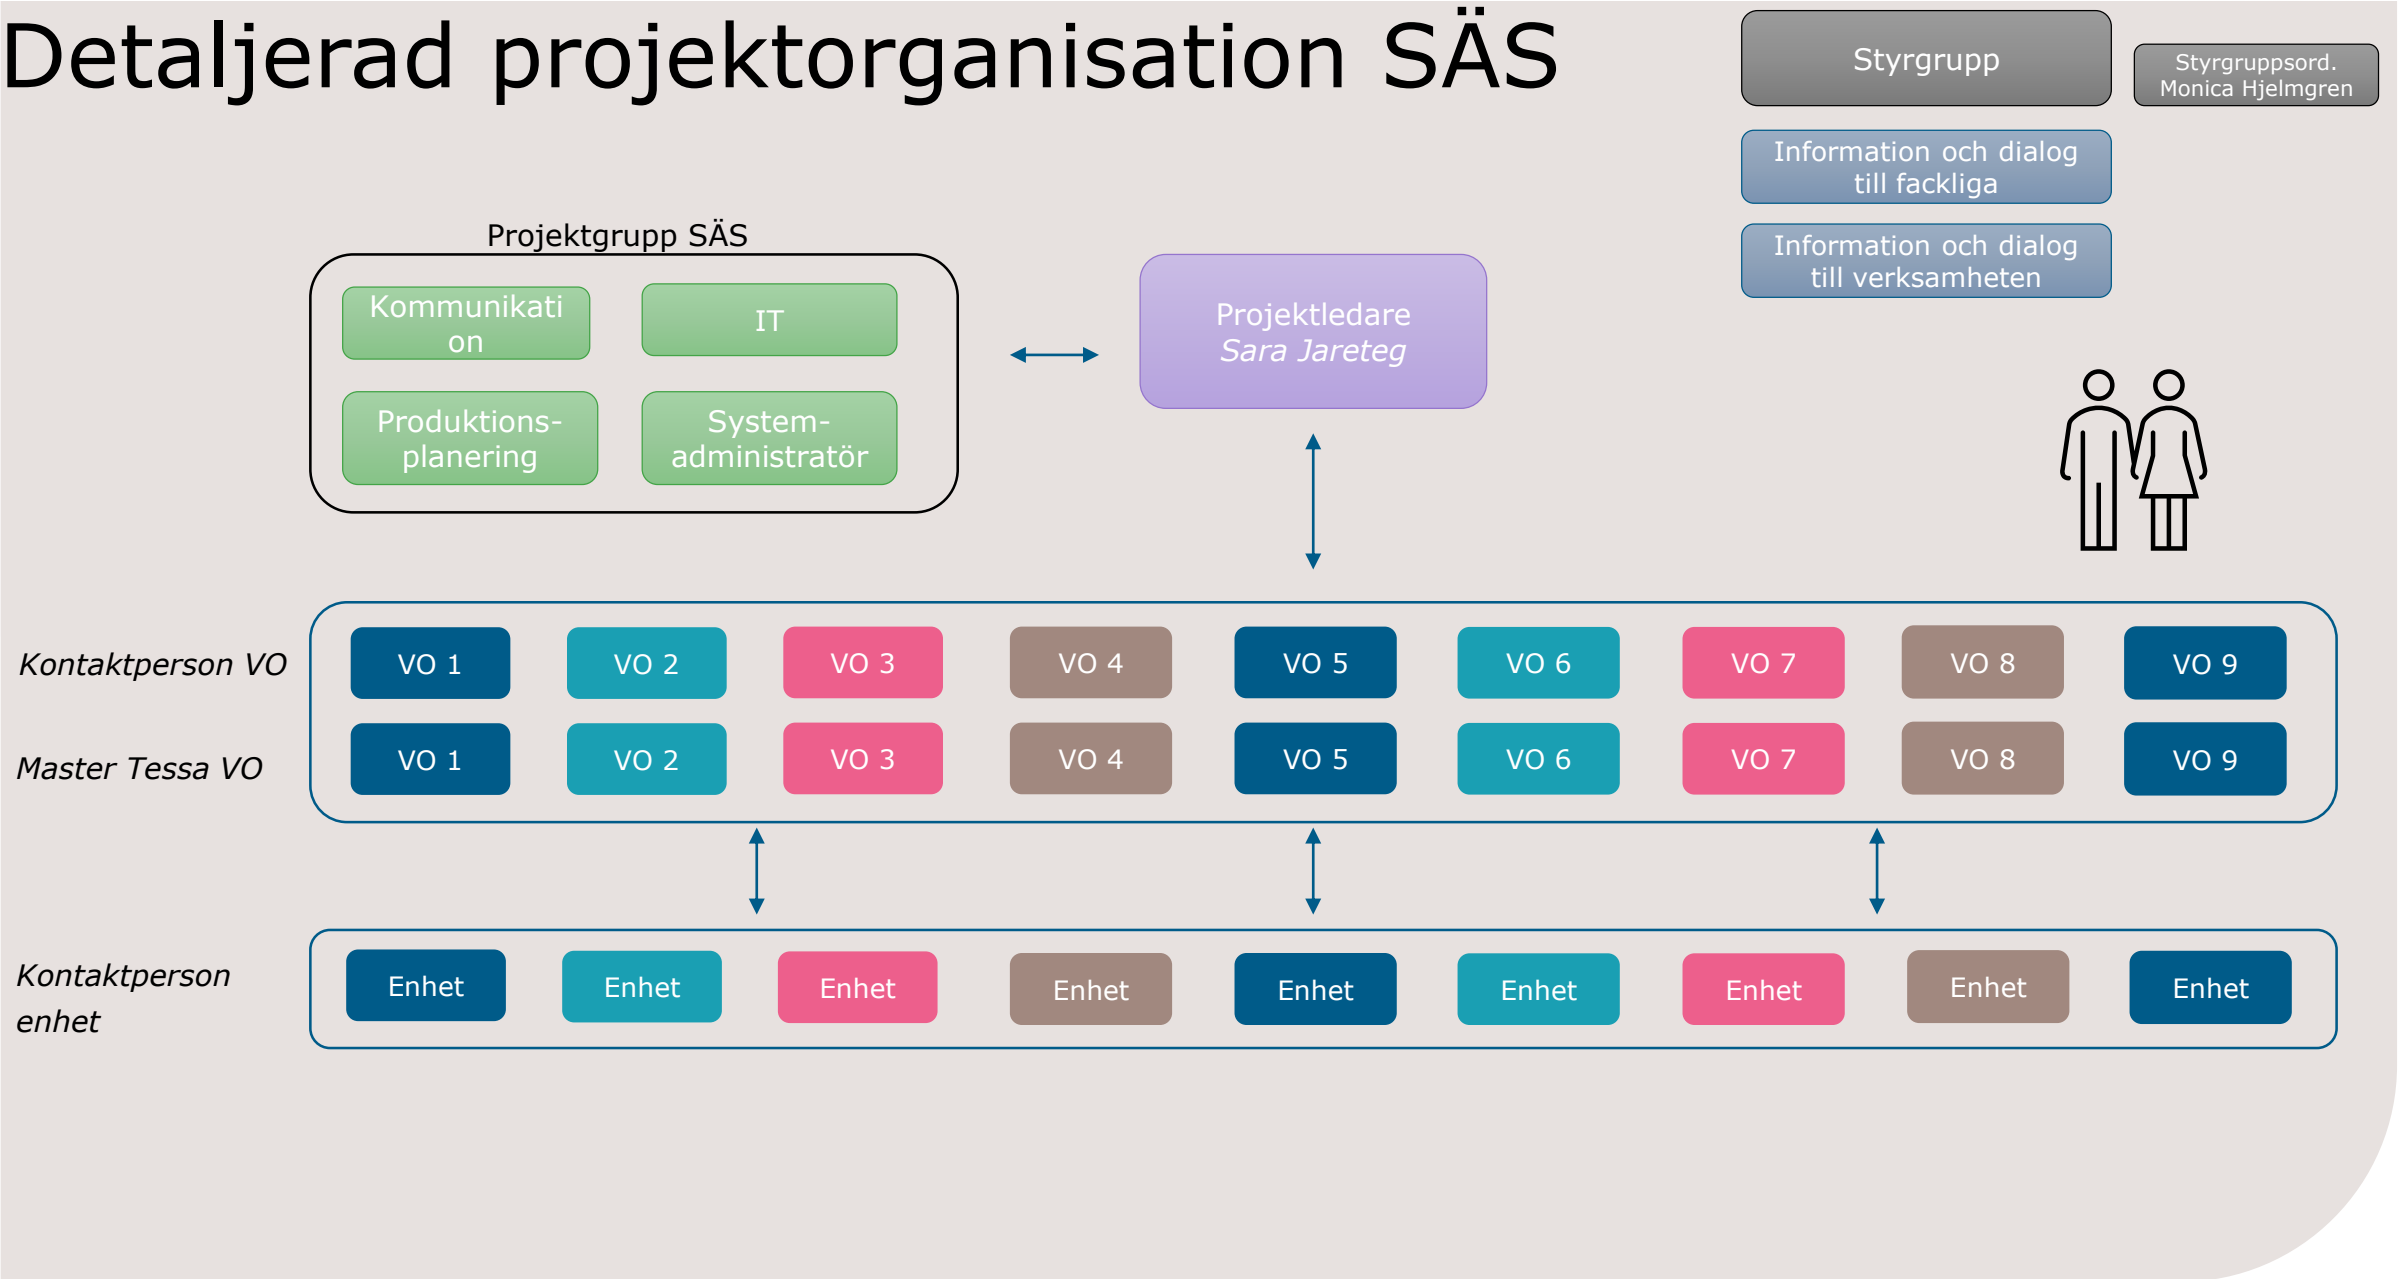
Detaljerad projektorganisation SÄS

Styrgrupp

Styrgruppsord. Monica Hjelmgren

Information och dialog till fackliga

Information och dialog till verksamheten

Projektgrupp SÄS

Kommunikation

IT

Produktions-planering

System-administratör

Projektledare
*Sara Jareteg*

*Kontaktperson VO*

VO 1 VO 2 VO 3 VO 4 VO 5 VO 6 VO 7 VO 8 VO 9

*Master Tessa VO*

VO 1 VO 2 VO 3 VO 4 VO 5 VO 6 VO 7 VO 8 VO 9

*Kontaktperson enhet*

Enhet Enhet Enhet Enhet Enhet Enhet Enhet Enhet Enhet